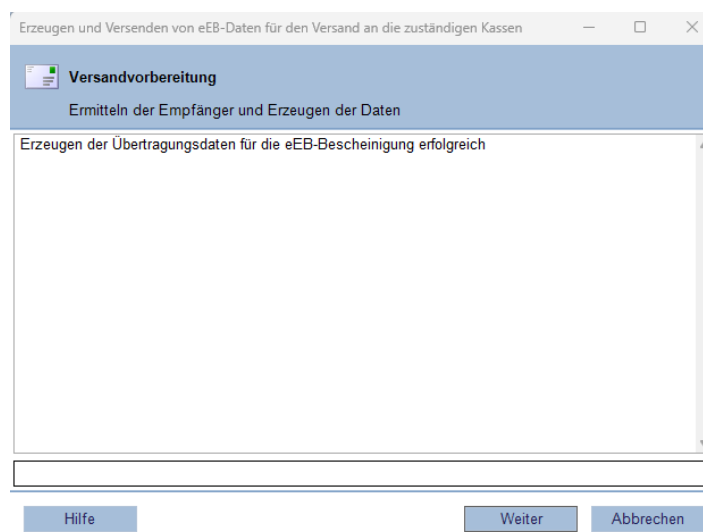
Erzeugen und Versenden von eEB-Daten für den Versand an die zuständigen Kassen

Versandvorbereitung

Ermitteln der Empfänger und Erzeugen der Daten

Erzeugen der Übertragungsdaten für die eEB-Bescheinigung erfolgreich

Hilfe

Weiter

Abbrechen